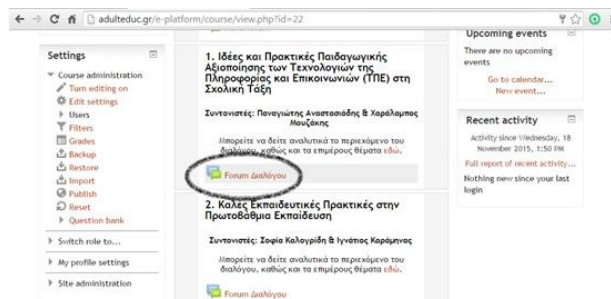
adulteduc.gr/e-platform/course/view.php?id=22

Settings

Course administration
Turn editing on
Edit settings
Users
Filters
Grades
Backup
Restore
Import
Publish
Reset
Question bank

Switch role to...

My profile settings

Site administration

1. Ιδέες και Πρακτικές Παιδαγωγικής Αξιοποίησης των Τεχνολογιών της Πληροφορίας και Επικοινωνιών (ΤΠΕ) στη Σχολική Τάξη

Συντονιστές: Παναγιώτης Αναστασιάδης & Χαράλαμπος Μουζάκης

Μπορείτε να δείτε αναλυτικά το περιεχόμενο του διαλόγου, καθώς και τα επιμέρους θέματα εδώ.

Forum Διαλόγου

2. Καλές Εκπαιδευτικές Πρακτικές στην Πρωτοβάθμια Εκπαίδευση

Συντονιστές: Σοφία Καλογρίδη & Ιγνάτιος Καράμηνας

Μπορείτε να δείτε αναλυτικά το περιεχόμενο του διαλόγου, καθώς και τα επιμέρους θέματα εδώ.

Forum Διαλόγου

Upcoming events

There are no upcoming events

Go to calendar...
New event...

Recent activity

Activity since Wednesday, 18 November 2015, 1:50 PM

Full report of recent activity...

Nothing new since your last login